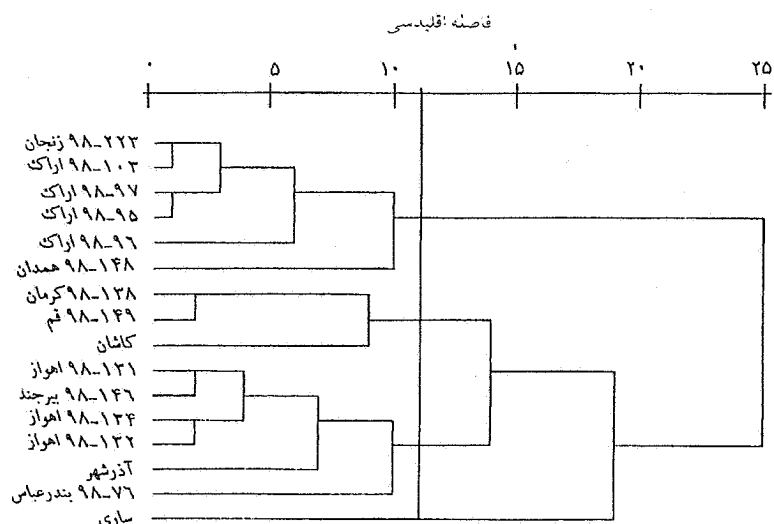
فاصله اقلیدسی

۰ ۵ ۱۰ ۱۵ ۲۰ ۲۵

۹۸_۲۲۲ زنجان
۹۸_۱۰۳ اراک
۹۸_۹۷ اراک
۹۸_۹۵ اراک
۹۸_۹۶ اراک
۹۸_۱۴۸ همدان
۹۸_۱۳۸ کرمان
۹۸_۱۴۹ قم
کاشان
۹۸_۱۳۱ اهواز
۹۸_۱۴۶ بیرجند
۹۸_۱۲۴ اهواز
۹۸_۱۲۲ اهواز
آذرشهر
۹۸_۷۶ بندرعباس
ساری